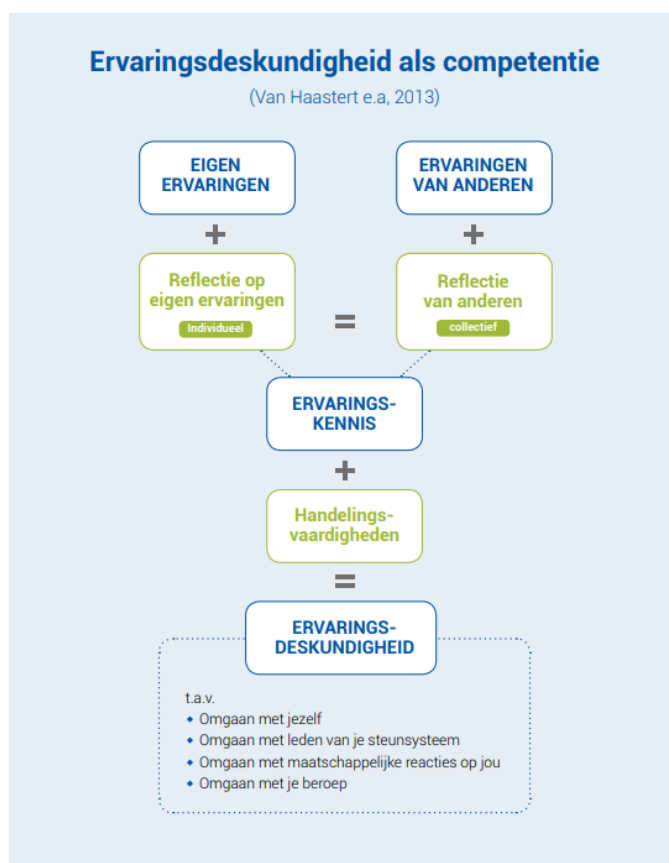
Ervaringsdeskundigheid als competentie

(Van Haastert e.a, 2013)

EIGEN ERVARINGEN

ERVARINGEN VAN ANDEREN

+

+

Reflectie op eigen ervaringen

Individueel

=

Reflectie van anderen

collectief

ERVARINGS-KENNIS

+

Handelings-vaardigheden

=

ERVARINGS-DESKUNDIGHEID

t.a.v.
• Omgaan met jezelf
• Omgaan met leden van je steunsysteem
• Omgaan met maatschappelijke reacties op jou
• Omgaan met je beroep